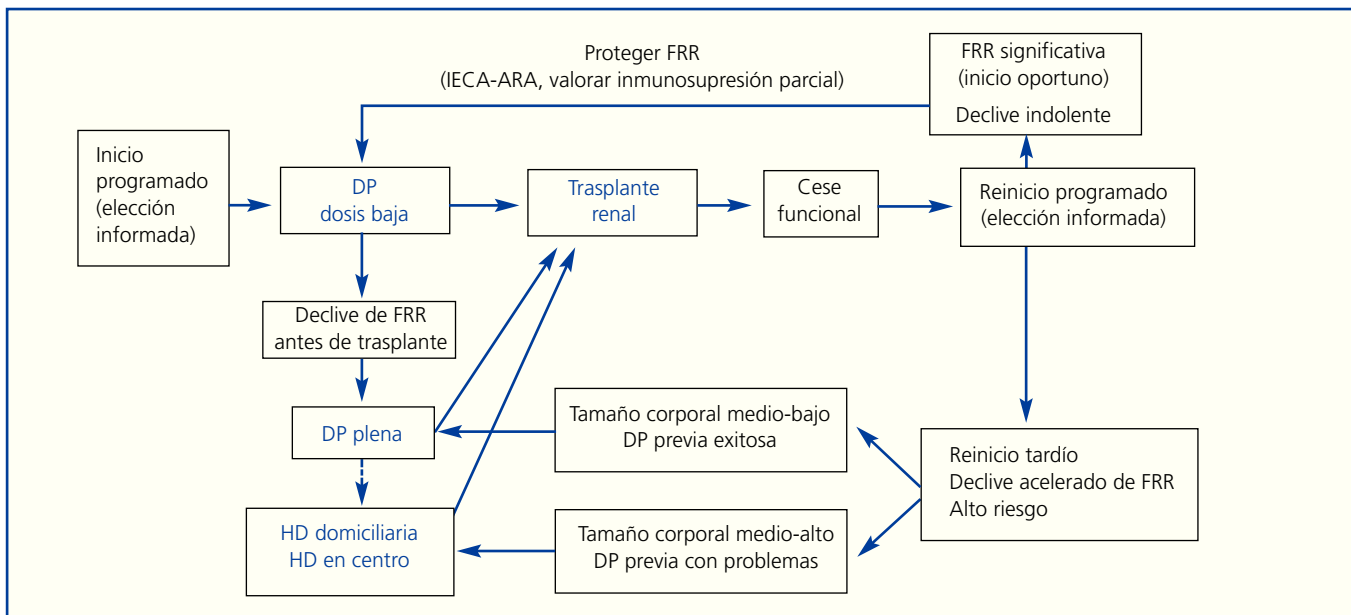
Proteger FRR
(IECA-ARA, valorar inmunosupresión parcial)

FRR significativa
(inicio oportuno)
Declive indolente

Inicio programado (elección informada)

DP
dosis baja

Trasplante renal

Cese funcional

Reinicio programado
(elección informada)

Declive de FRR
antes de trasplante

DP plena

Tamaño corporal medio-bajo
DP previa exitosa

Reinicio tardío
Declive acelerado de FRR
Alto riesgo

HD domiciliaria
HD en centro

Tamaño corporal medio-alto
DP previa con problemas